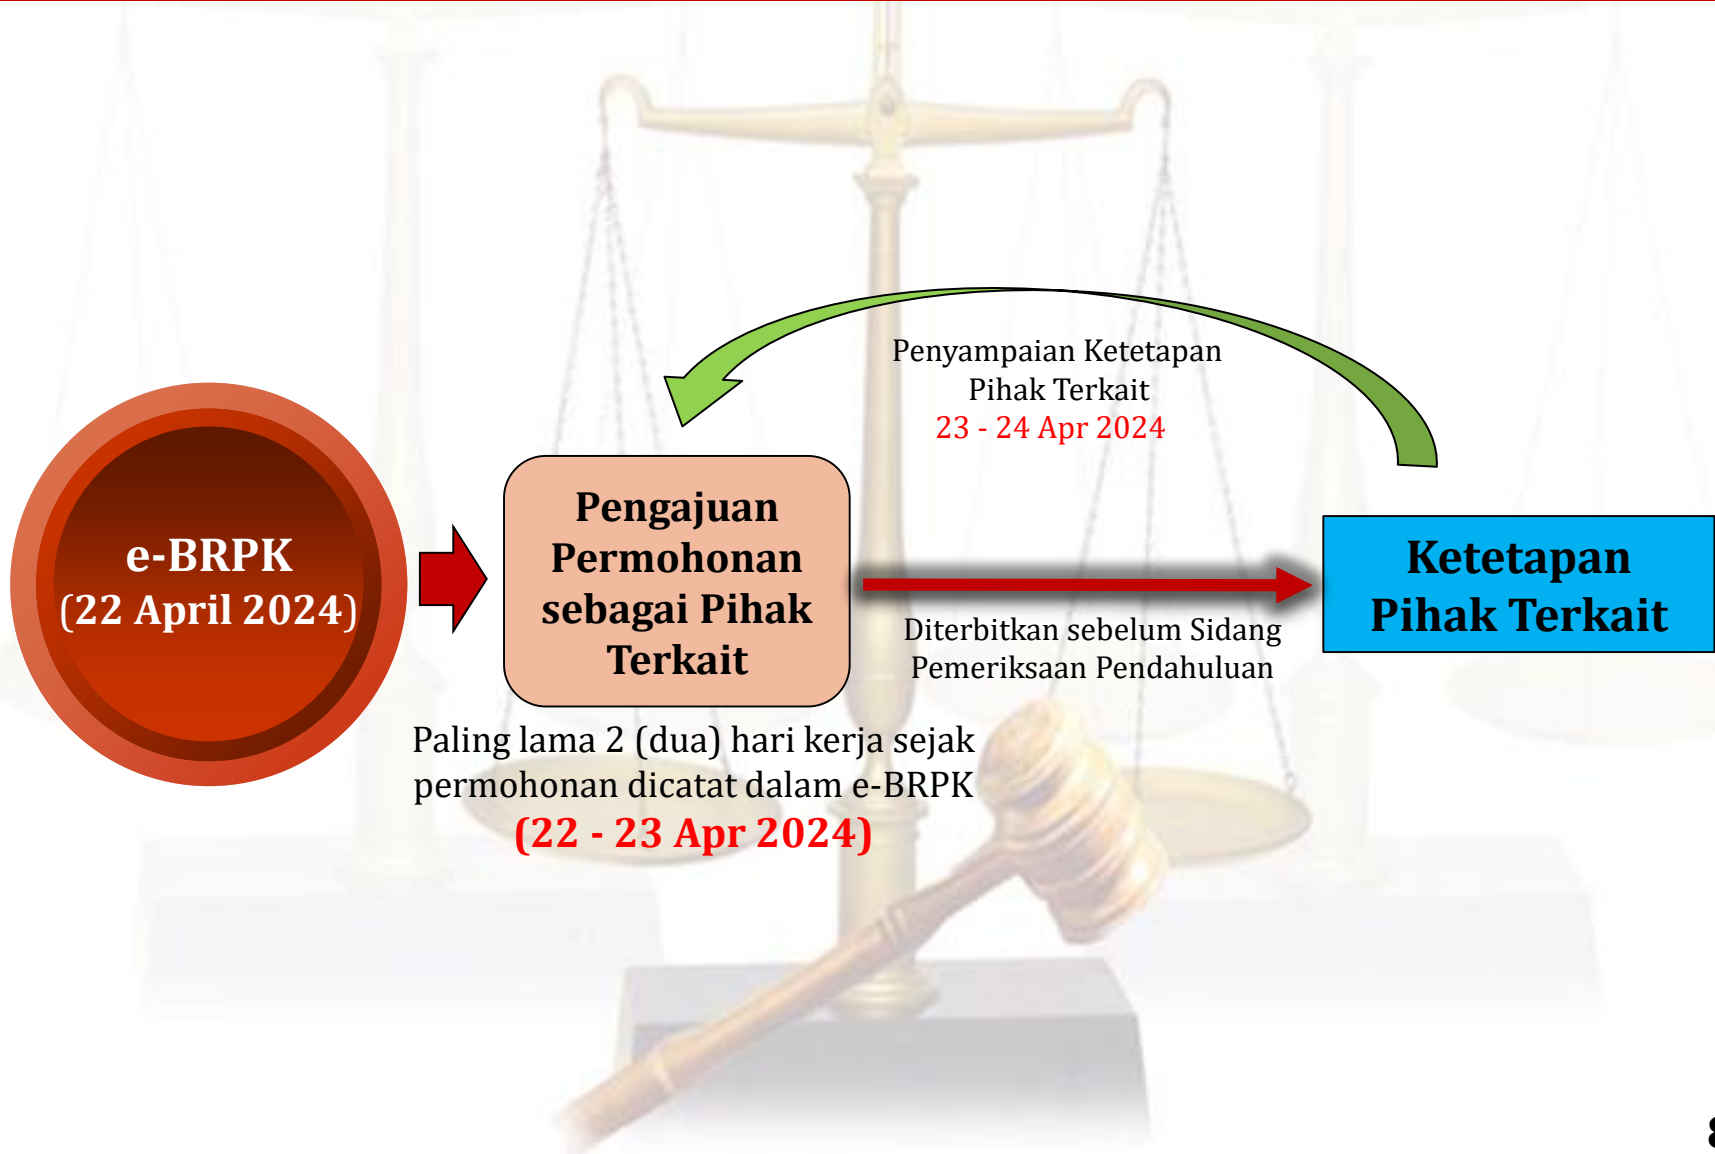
e-BRPK
(22 April 2024)

Pengajuan Permohonan sebagai Pihak Terkait

Penyampaian Ketetapan Pihak Terkait
23 - 24 Apr 2024

Ketetapan Pihak Terkait

Diterbitkan sebelum Sidang Pemeriksaan Pendahuluan

Paling lama 2 (dua) hari kerja sejak permohonan dicatat dalam e-BRPK
(22 - 23 Apr 2024)

8